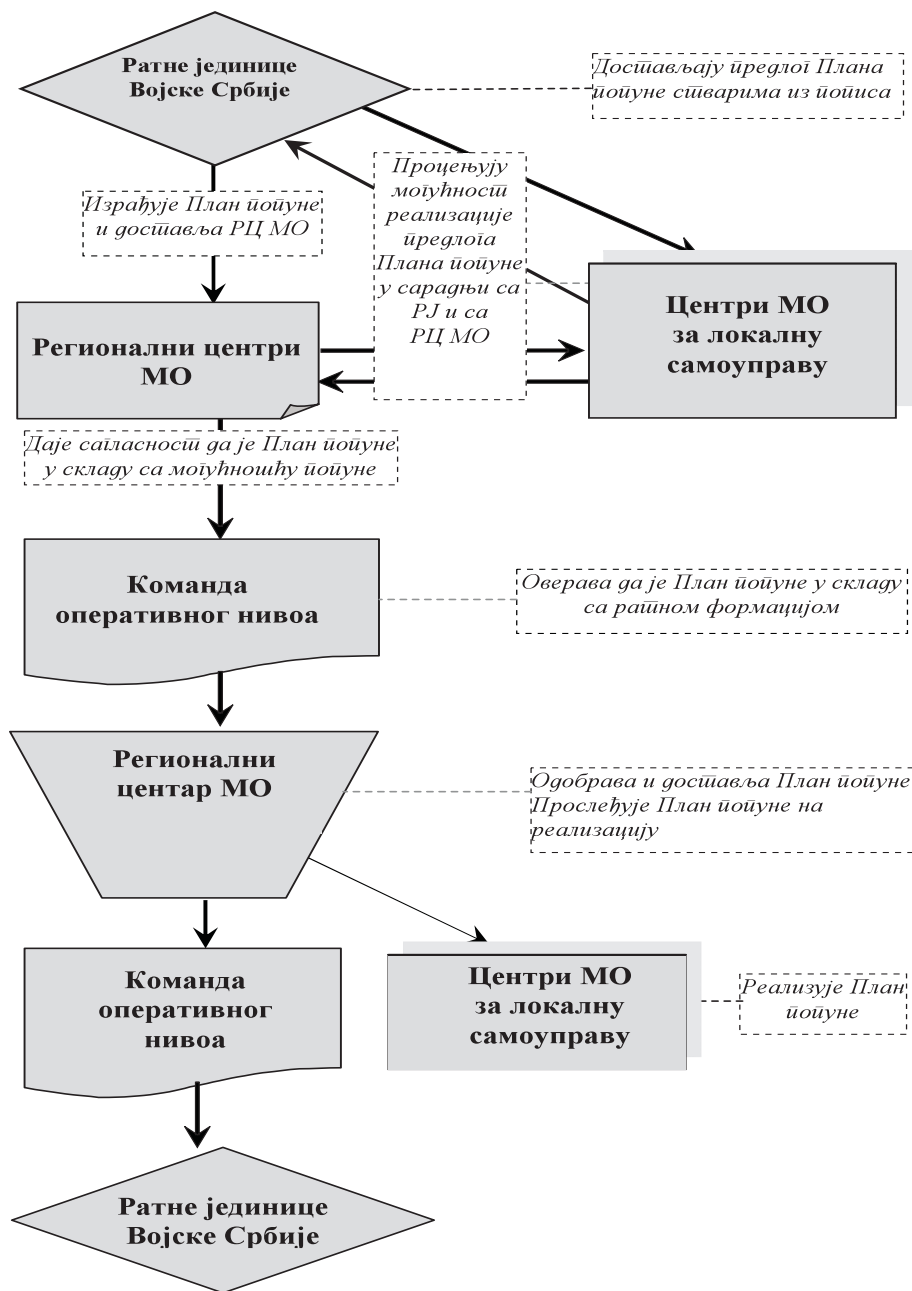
Ратне јединице Војске Србије

Достављају предлог Плана попуне стварима из пописа

Израђује План попуне и доставља РЦ МО

Процењују могућност реализације предлога Плана попуне у сарадњи са РЈ и са РЦ МО

Регионални центри МО

Центри МО за локалну самоуправу

Даје сагласност да је План попуне у складу са могућношћу попуне

Команда оперативног нивоа

Оверава да је План попуне у складу са ратном формацијом

Регионални центар МО

Одобрава и доставља План попуне
Прослеђује План попуне на реализацију

Команда оперативног нивоа

Центри МО за локалну самоуправу

Реализује План попуне

Ратне јединице Војске Србије